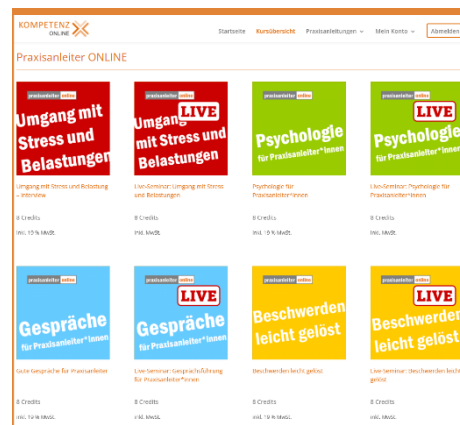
KOMPETENZ ONLINE

Startseite Kursübersicht Praxisanleitungen Mein Konto Abmelden

Praxisanleiter ONLINE

praxisanleiter online
Umgang mit Stress und Belastungen

Umgang mit Stress und Belastung – Interview

8 Credits

inkl. 19 % MwSt.

praxisanleiter online
LIVE
Umgang mit Stress und Belastungen

Live-Seminar: Umgang mit Stress und Belastungen

8 Credits

inkl. MwSt.

praxisanleiter online
Psychologie für Praxisanleiter*innen

Psychologie für Praxisanleiter*innen

8 Credits

inkl. 19 % MwSt.

praxisanleiter online
LIVE
Psychologie für Praxisanleiter*innen

Live-Seminar: Psychologie für Praxisanleiter*innen

8 Credits

inkl. MwSt.

praxisanleiter online
Gespräche für Praxisanleiter*innen

Gute Gespräche für Praxisanleiter

8 Credits

inkl. 19 % MwSt.

praxisanleiter online
LIVE
Gespräche für Praxisanleiter*innen

Live-Seminar: Gesprächsführung für Praxisanleiter*innen

8 Credits

inkl. MwSt.

praxisanleiter online
Beschwerden leicht gelöst

Beschwerden leicht gelöst

8 Credits

inkl. 19 % MwSt.

praxisanleiter online
LIVE
Beschwerden leicht gelöst

Live-Seminar: Beschwerden leicht gelöst

8 Credits

inkl. MwSt.